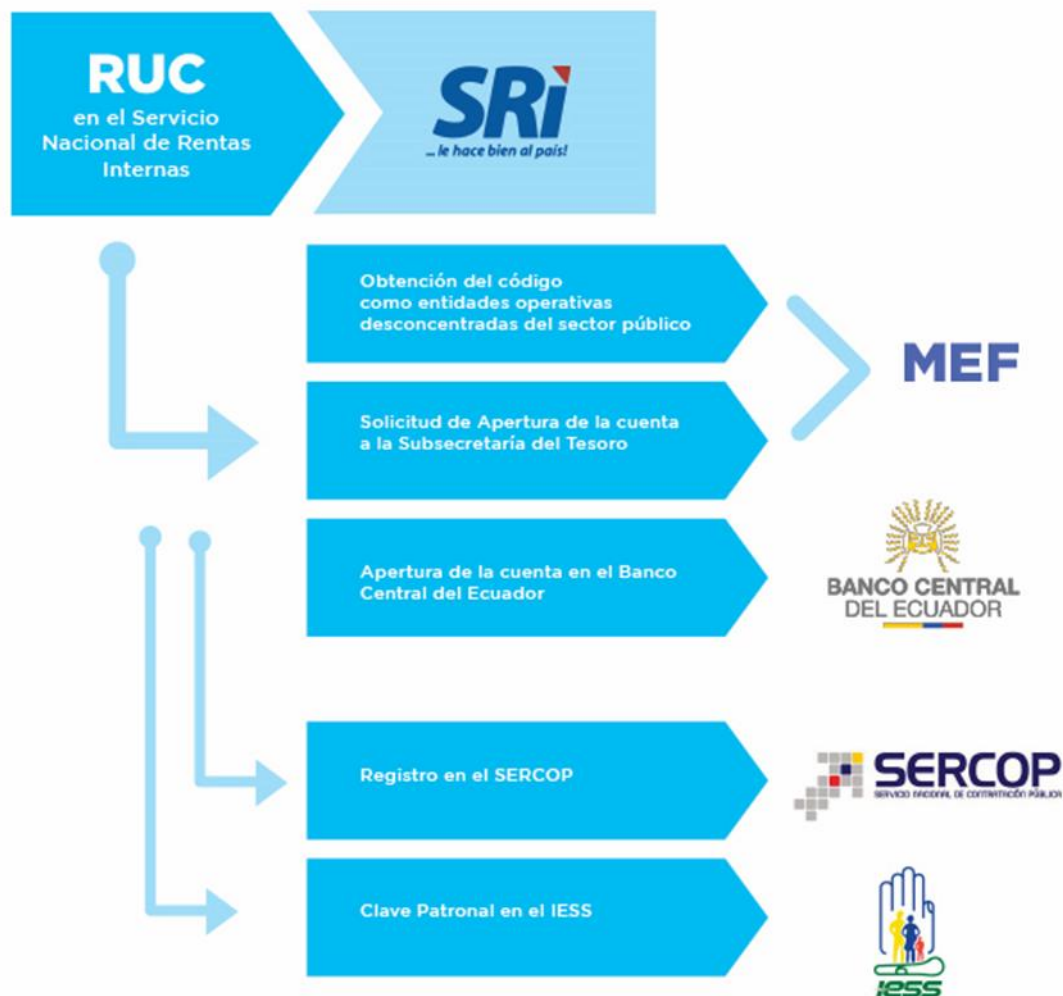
RUC
en el Servicio Nacional de Rentas Internas

SRi
...le hace bien al país!

Obtención del código como entidades operativas desconcentradas del sector público

Solicitud de Apertura de la cuenta a la Subsecretaría del Tesoro

MEF

Apertura de la cuenta en el Banco Central del Ecuador

BANCO CENTRAL DEL ECUADOR

Registro en el SERCOP

SERCOP
SERVICIO NACIONAL DE CONTRATACIÓN PÚBLICA

Clave Patronal en el IESS

IESS